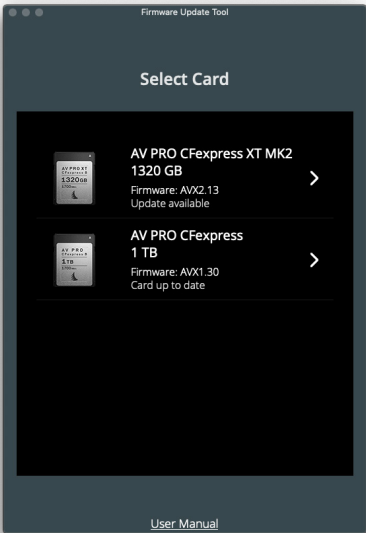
Firmware Update Tool

Select Card

AV PRO XT
CFexpress B
1320GB

AV PRO CFexpress XT MK2
1320 GB
Firmware: AVX2.13
Update available

AV PRO
CFexpress B
1TB

AV PRO CFexpress
1 TB
Firmware: AVX1.30
Card up to date

User Manual